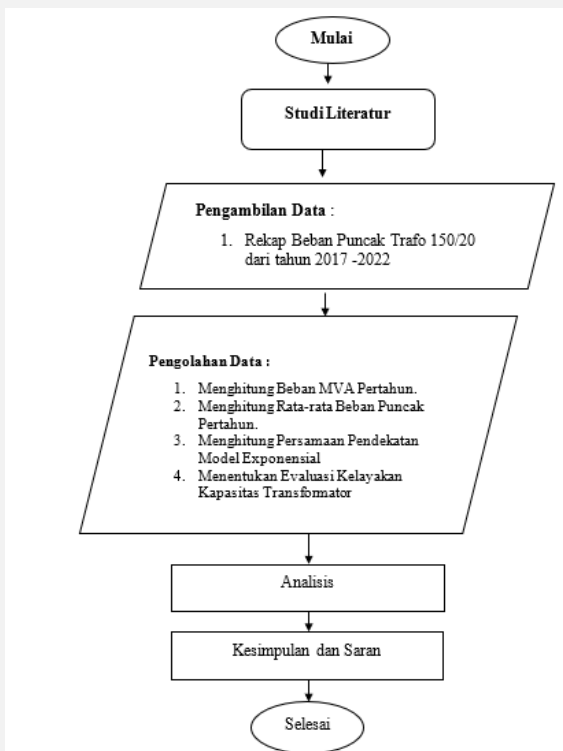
Mulai

Studi Literatur

Pengambilan Data :

1. Rekap Beban Puncak Trafo 150/20 dari tahun 2017 -2022

Pengolahan Data :

1. Menghitung Beban MVA Pertahun.
2. Menghitung Rata-rata Beban Puncak Pertahun.
3. Menghitung Persamaan Pendekatan Model Exponensial
4. Menentukan Evaluasi Kelayakan Kapasitas Transformator

Analisis

Kesimpulan dan Saran

Selesai